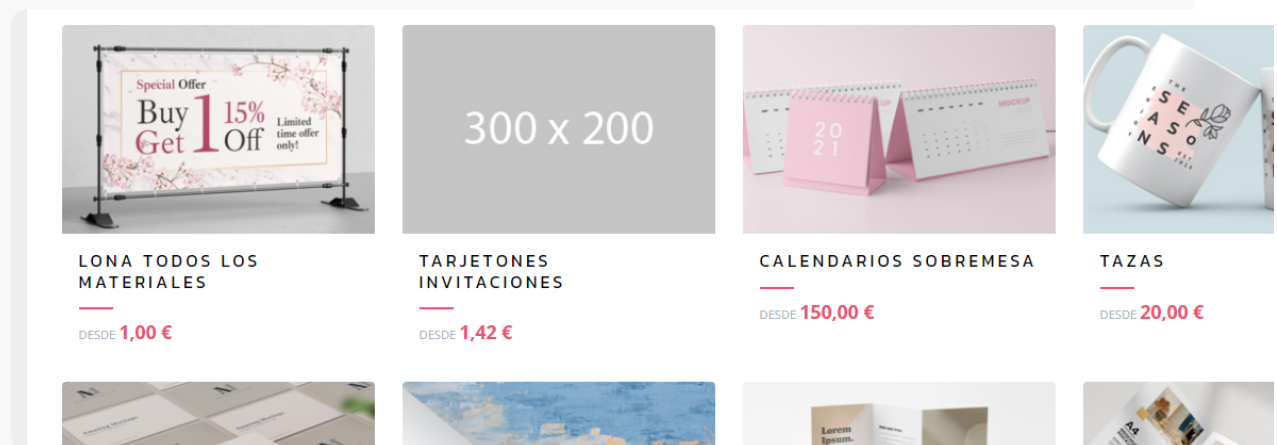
Special Offer
Buy 1 Get 1 15% Off
Limited time offer only!

300 x 200

2021
MOCKUP

THE SEASONS

LONA TODOS LOS MATERIALES
DESDE 1,00 €

TARJETONES INVITACIONES
DESDE 1,42 €

CALENDARIOS SOBREMESA
DESDE 150,00 €

TAZAS
DESDE 20,00 €

Lorem Ipsum.

A4